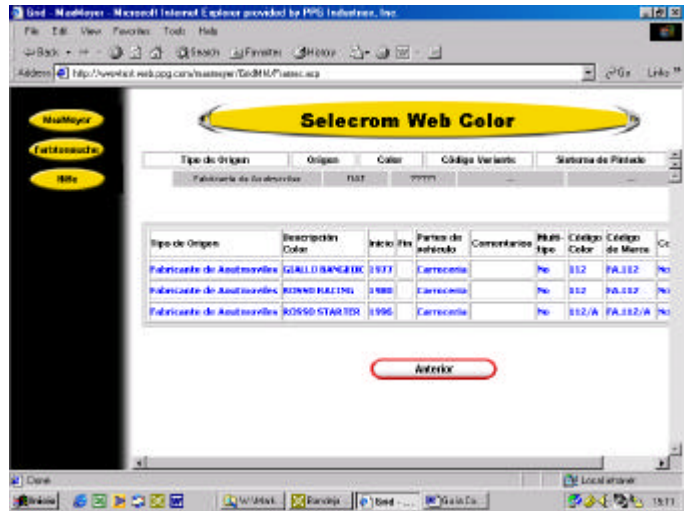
Sed - MaxMayer - Microsoft Internet Explorer provided by PPG Industries, Inc.

File Edit View Favorites Tools Help

Back Search Favorites History

Address http://wwwtest.web.ppg.com/maxmayer/Sed/MM/Fantasc.asp

Go Links

MaxMayer

Farbtonsuche

Hilfe

Selecrom Web Color

| Tipo de Origen | Origen | Color | Código Variante | Sistema de Pintado |
|---|---|---|---|---|
| Fabricante de Automoviles | FIAT | ????? | ... | ... |

| Tipo de Origen | Descripción Color | Inicio | Fin | Partes de vehiculo | Comentarios | Multi-tipo | Código Color | Código de Marca | Co |
|---|---|---|---|---|---|---|---|---|---|
| Fabricante de Automoviles | GIALLO BANGKOK | 1977 | | Carroceria | | No | 112 | FA.112 | No |
| Fabricante de Automoviles | ROSSO RACING | 1980 | | Carroceria | | No | 112 | FA.112 | No |
| Fabricante de Automoviles | ROSSO STARTER | 1996 | | Carroceria | | No | 112/A | FA.112/A | No |

Anterior

Done

Local intranet

Inicio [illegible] Ranking Sed - ... Guia Co...

15:11